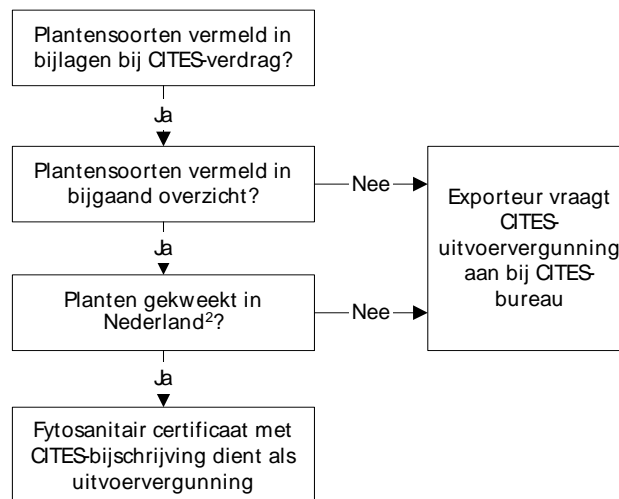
Plantensoorten vermeld in bijlagen bij CITES-verdrag?

Ja

Plantensoorten vermeld in bijgaand overzicht?

Nee

Exporteur vraagt CITES-uitvoervergunning aan bij CITES-bureau

Ja

Planten gekweekt in Nederland$^2$?

Nee

Ja

Fytosanitair certificaat met CITES-bijschrijving dient als uitvoervergunning